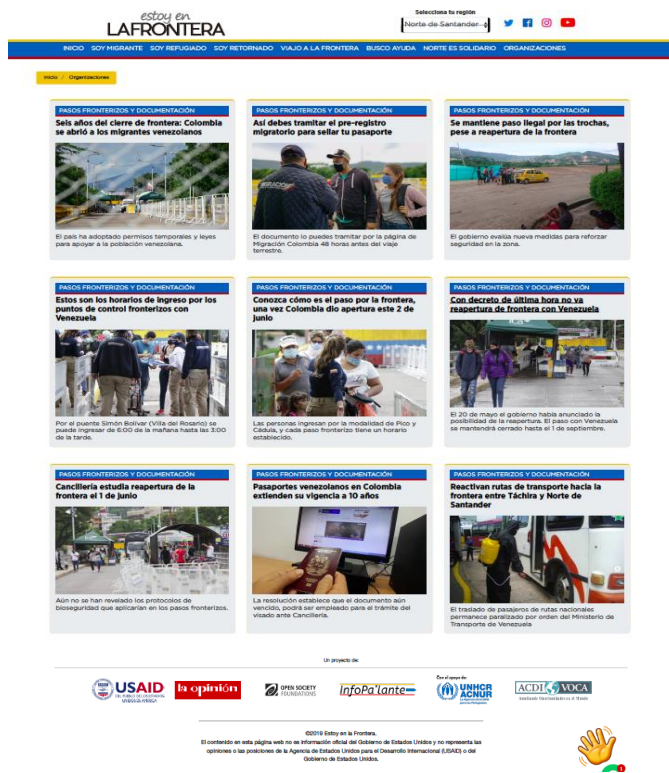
estoy en LAFRONTERA

Selecciona tu región
Norte de Santander

INICIO SOY MIGRANTE SOY REFUGIADO SOY RETORNADO VIAJE A LA FRONTERA BUSCO AYUDA NORTE ES SOLIDARIO ORGANIZACIONES

Inicio / Organizaciones

PASOS FRONTERIZOS Y DOCUMENTACIÓN
Seis años del cierre de frontera: Colombia se abrió a los migrantes venezolanos
El país ha adoptado permisos temporales y leyes para apoyar a la población venezolana.

PASOS FRONTERIZOS Y DOCUMENTACIÓN
Así debes tramitar el pre-registro migratorio para sellar tu pasaporte
El documento lo puedes tramitar por la página de Migración Colombia 48 horas antes del viaje terrestre.

PASOS FRONTERIZOS Y DOCUMENTACIÓN
Se mantiene paso ilegal por las trochas, pese a reapertura de la frontera
El gobierno evalúa nuevas medidas para reforzar seguridad en la zona.

PASOS FRONTERIZOS Y DOCUMENTACIÓN
Estos son los horarios de ingreso por los puntos de control fronterizos con Venezuela
Por el puente Simón Bolívar (Villa del Rosario) se puede ingresar de 6:00 de la mañana hasta las 3:00 de la tarde.

PASOS FRONTERIZOS Y DOCUMENTACIÓN
Conozca cómo es el paso por la frontera, una vez Colombia dio apertura este 2 de junio
Las personas ingresan por la modalidad de Pico y Cédula, y cada paso fronterizo tiene un horario establecido.

PASOS FRONTERIZOS Y DOCUMENTACIÓN
Con decreto de última hora no va reapertura de frontera con Venezuela
El 20 de mayo el gobierno había anunciado la posibilidad de la reapertura. El paso con Venezuela se mantendrá cerrado hasta el 1 de septiembre.

PASOS FRONTERIZOS Y DOCUMENTACIÓN
Cancillería estudia reapertura de la frontera el 1 de junio
Aún no se han revelado los protocolos de bioseguridad que aplicarían en los pasos fronterizos.

PASOS FRONTERIZOS Y DOCUMENTACIÓN
Pasaportes venezolanos en Colombia extienden su vigencia a 10 años
La resolución establece que el documento aún vencido, podrá ser empleado para el trámite del visado ante Cancillería.

PASOS FRONTERIZOS Y DOCUMENTACIÓN
Reactivan rutas de transporte hacia la frontera entre Táchira y Norte de Santander
El traslado de pasajeros de rutas nacionales permanece paralizado por orden del Ministerio de Transporte de Venezuela

Un proyecto de:
USAID DEL PUEBLO DE LOS ESTADOS UNIDOS DE AMÉRICA
la opinión
OPEN SOCIETY FOUNDATIONS
InfoPa'lante
Con el apoyo de: UNHCR ACNUR
ACDI VOCA

©2019 Estoy en la Frontera.
El contenido en esta página web no es información oficial del Gobierno de Estados Unidos y no representa las opiniones o las posiciones de la Agencia de Estados Unidos para el Desarrollo Internacional (USAID) o del Gobierno de Estados Unidos.